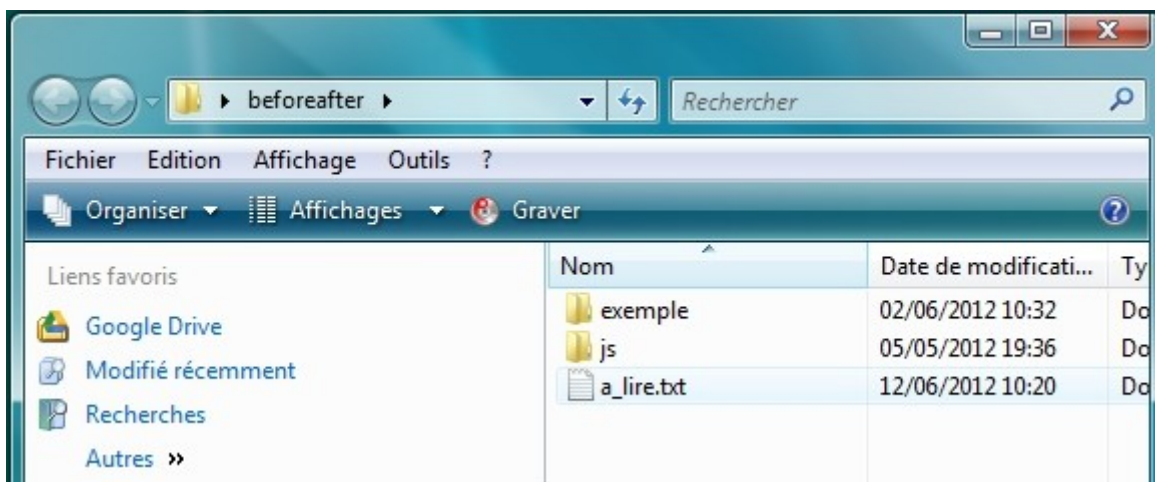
▸ beforeafter ▸

Rechercher

Fichier Edition Affichage Outils ?

Organiser ▾ Affichages ▾ Graver

Liens favoris

Google Drive

Modifié récemment

Recherches

Autres »

| Nom | Date de modificati... | Ty |
|---|---|---|
| exemple | 02/06/2012 10:32 | Do |
| js | 05/05/2012 19:36 | Do |
| a_lire.txt | 12/06/2012 10:20 | Do |